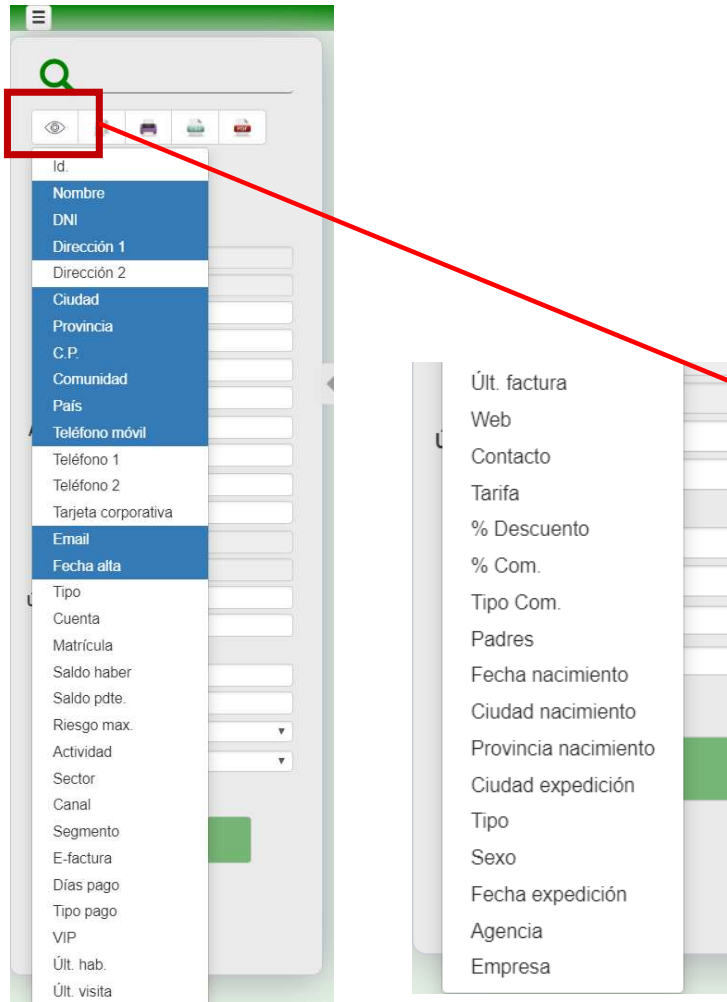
Id.
Nombre
DNI
Dirección 1
Dirección 2
Ciudad
Provincia
C.P.
Comunidad
País
Teléfono móvil
Teléfono 1
Teléfono 2
Tarjeta corporativa
Email
Fecha alta
Tipo
Cuenta
Matrícula
Saldo haber
Saldo pdte.
Riesgo max.
Actividad
Sector
Canal
Segmento
E-factura
Días pago
Tipo pago
VIP
Últ. hab.
Últ. visita

Últ. factura
Web
Contacto
Tarifa
% Descuento
% Com.
Tipo Com.
Padres
Fecha nacimiento
Ciudad nacimiento
Provincia nacimiento
Ciudad expedición
Tipo
Sexo
Fecha expedición
Agencia
Empresa